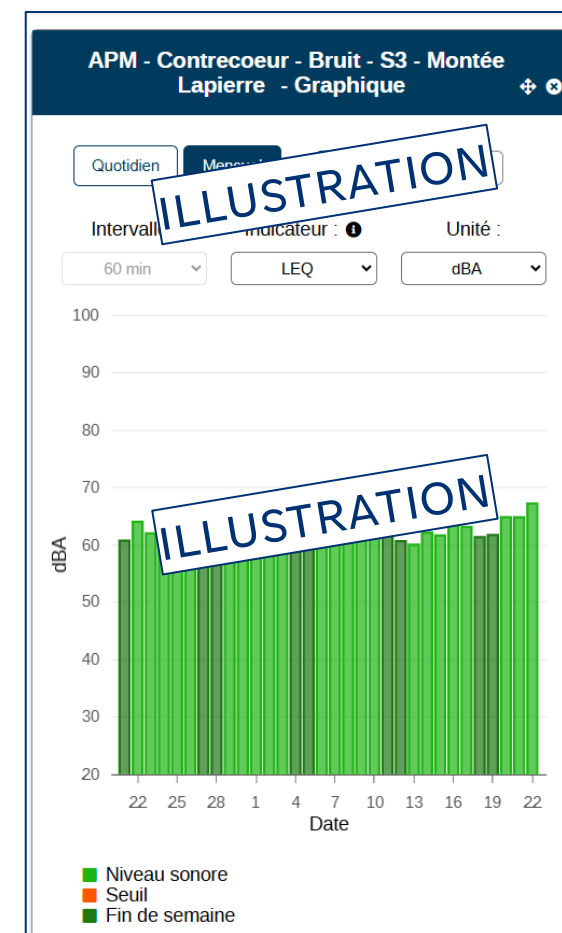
APM - Contrecoeur - Bruit - S3 - Montée Lapierre - Graphique

Quotidien Mensu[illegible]

ILLUSTRATION

Intervall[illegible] Indicateur : Unité :

60 min LEQ dBA

100
90
80
70
60
50
40
30
20

dBA

ILLUSTRATION

22 25 28 1 4 7 10 13 16 19 22
Date

Niveau sonore
Seuil
Fin de semaine